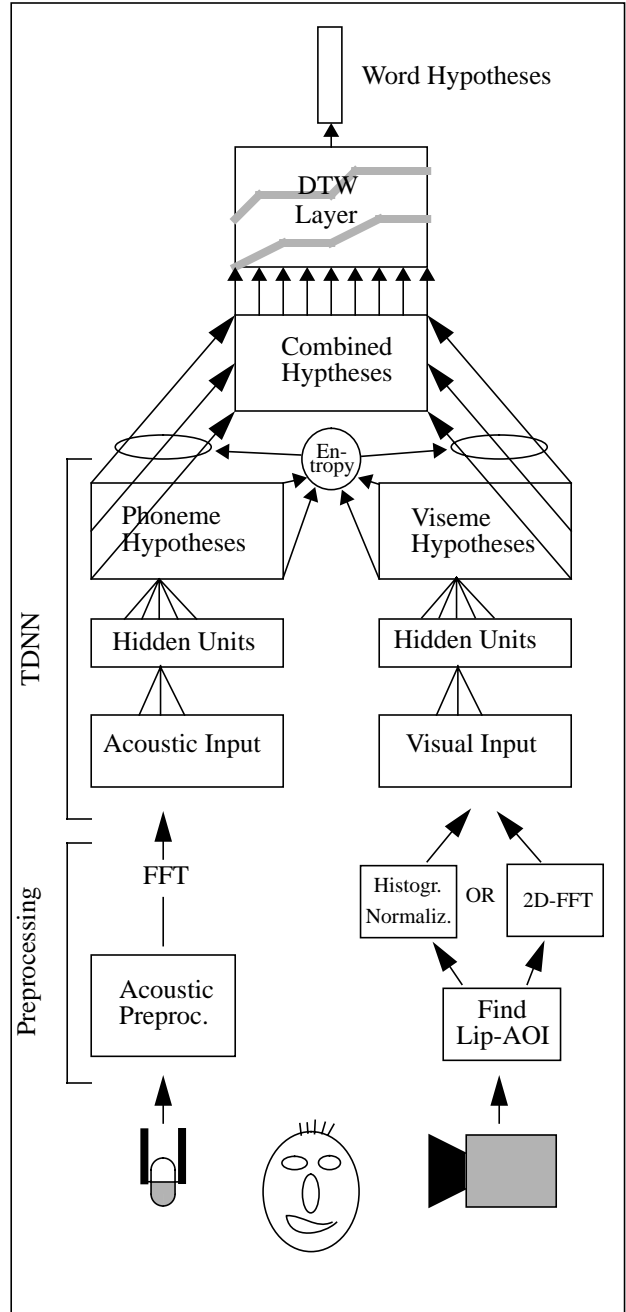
Word Hypotheses

DTW Layer

Combined Hyptheses

En-tropy

Phoneme Hypotheses

Viseme Hypotheses

TDNN

Hidden Units

Hidden Units

Acoustic Input

Visual Input

Preprocessing

FFT

Histogr. Normaliz.

OR

2D-FFT

Acoustic Preproc.

Find Lip-AOI